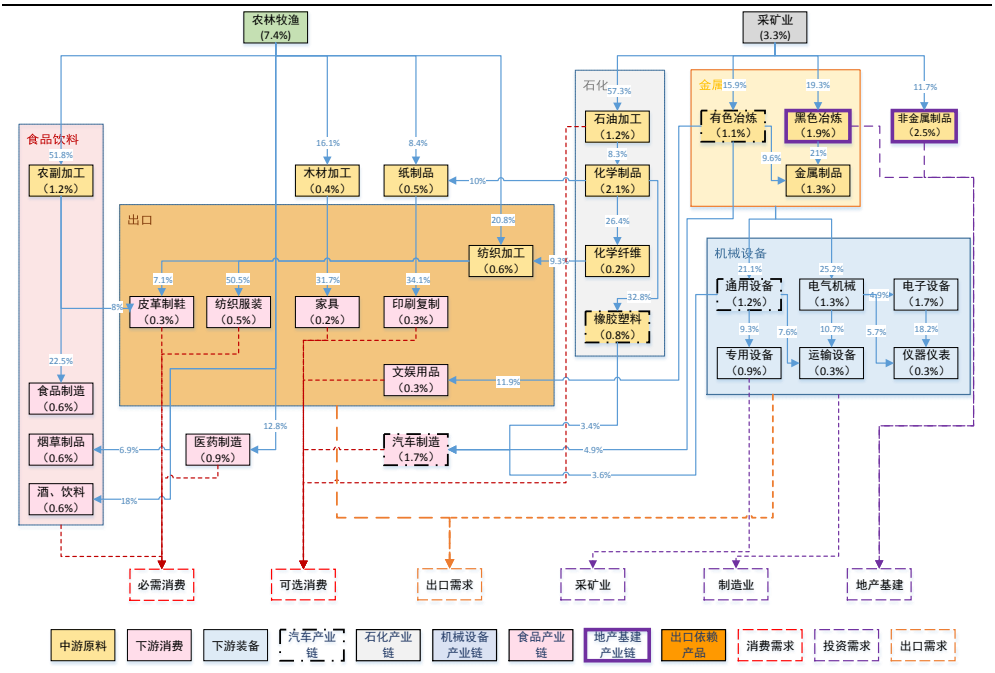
农林牧渔
(7.4%)

采矿业
(3.3%)

食品饮料
51.8%
农副加工
(1.2%)

16.1%
8.4%
木材加工
(0.4%)
纸制品
(0.5%)

石化
57.3%
石油加工
(1.2%)
8.3%
化学制品
(2.1%)
26.4%
化学纤维
(0.2%)
32.8%
橡胶塑料
(0.8%)

金属
15.9%
19.3%
有色冶炼
(1.1%)
黑色冶炼
(1.9%)
9.6%
21%
金属制品
(1.3%)

11.7%
非金属制品
(2.5%)

10%

出口
20.8%
纺织加工
(0.6%)
9.3%
7.1%
50.5%
31.7%
34.1%
8%
皮革制鞋
(0.3%)
纺织服装
(0.5%)
家具
(0.2%)
印刷复制
(0.3%)
文娱用品
(0.3%)
11.9%

22.5%
食品制造
(0.6%)
烟草制品
(0.6%)
6.9%
酒、饮料
(0.6%)
18%

12.8%
医药制造
(0.9%)

3.4%
汽车制造
(1.7%)
4.9%
3.6%

机械设备
21.1%
25.2%
通用设备
(1.2%)
电气机械
(1.3%)
4.9%
电子设备
(1.7%)
9.3%
7.6%
10.7%
5.7%
18.2%
专用设备
(0.9%)
运输设备
(0.3%)
仪器仪表
(0.3%)

必需消费
可选消费
出口需求
采矿业
制造业
地产基建

中游原料
下游消费
下游装备
汽车产业链
石化产业链
机械设备产业链
食品产业链
地产基建产业链
出口依赖产品
消费需求
投资需求
出口需求